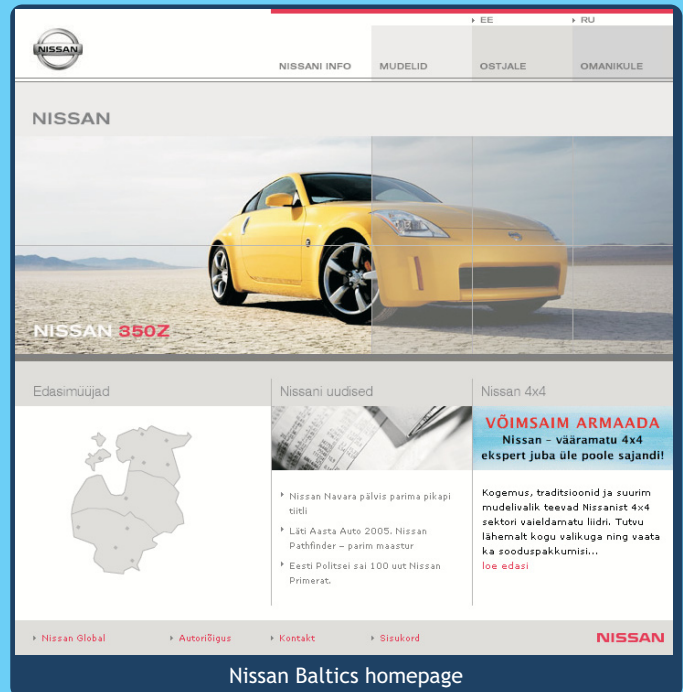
NISSAN

EE

RU

NISSANI INFO

MUDELID

OSTJALE

OMANIKULE

NISSAN

NISSAN 350Z

Edasimüüjad

Nissani uudised

Nissan 4x4

Nissan Navara pälvis parima pikapi tiitli

Läti Aasta Auto 2005. Nissan Pathfinder – parim maastur

Eesti Politsei sai 100 uut Nissan Primerat.

VÕIMSAIM ARMAADA

Nissan – vääramatu 4x4 ekspert juba üle poole sajandi!

Kogemus, traditsioonid ja suurim mudelivalik teevad Nissanist 4x4 sektori vaieldamatu liidri. Tutvu lähemalt kogu valikuga ning vaata ka sooduspakkumisi...

loe edasi

Nissan Global

Autoriõigus

Kontakt

Sisukord

NISSAN

Nissan Baltics homepage